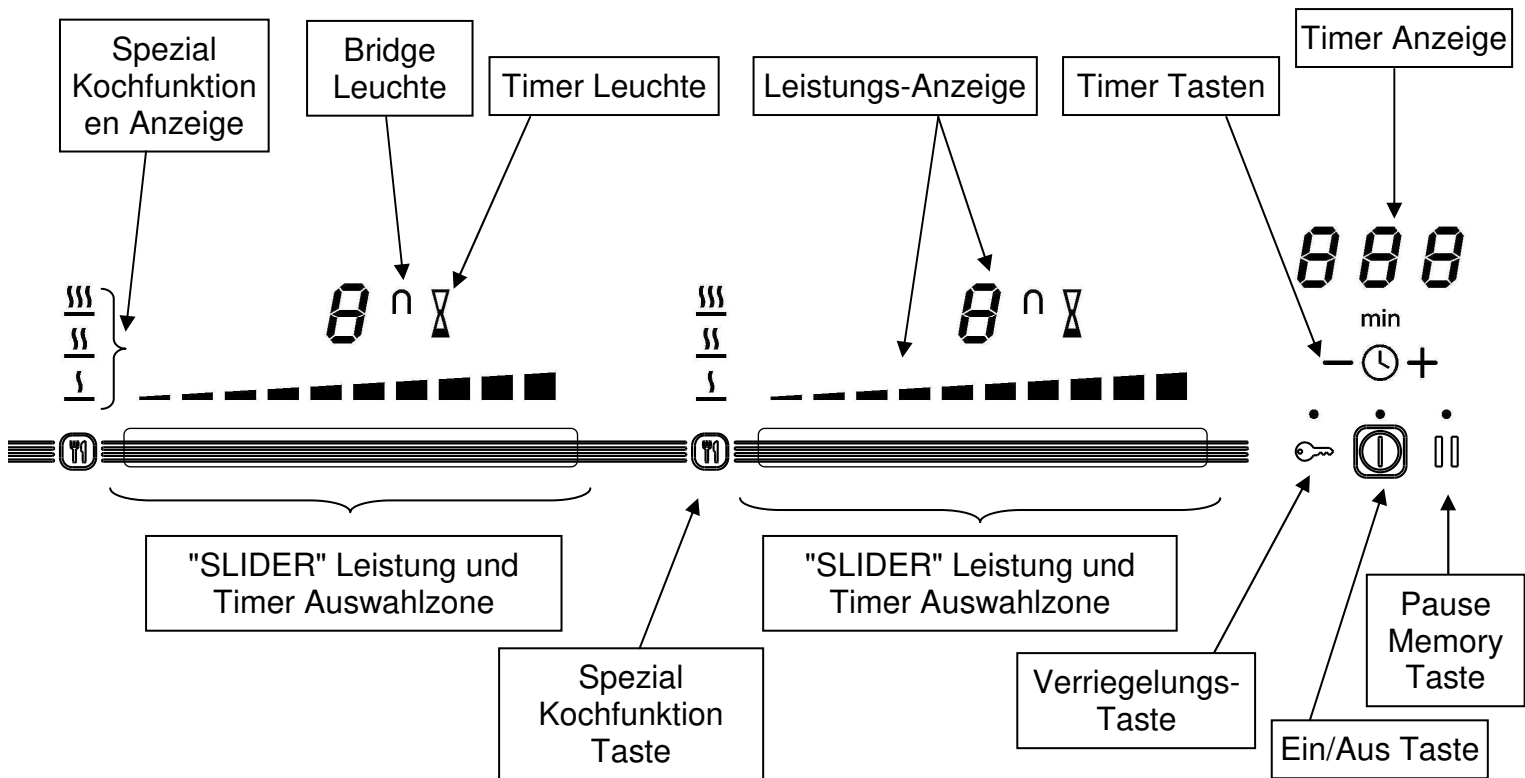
Spezial Kochfunktion en Anzeige

Bridge Leuchte

Timer Leuchte

Leistungs-Anzeige

Timer Tasten

Timer Anzeige

8

8

888

min

−

+

"SLIDER" Leistung und Timer Auswahlzone

"SLIDER" Leistung und Timer Auswahlzone

Spezial Kochfunktion Taste

Verriegelungs-Taste

Ein/Aus Taste

Pause Memory Taste